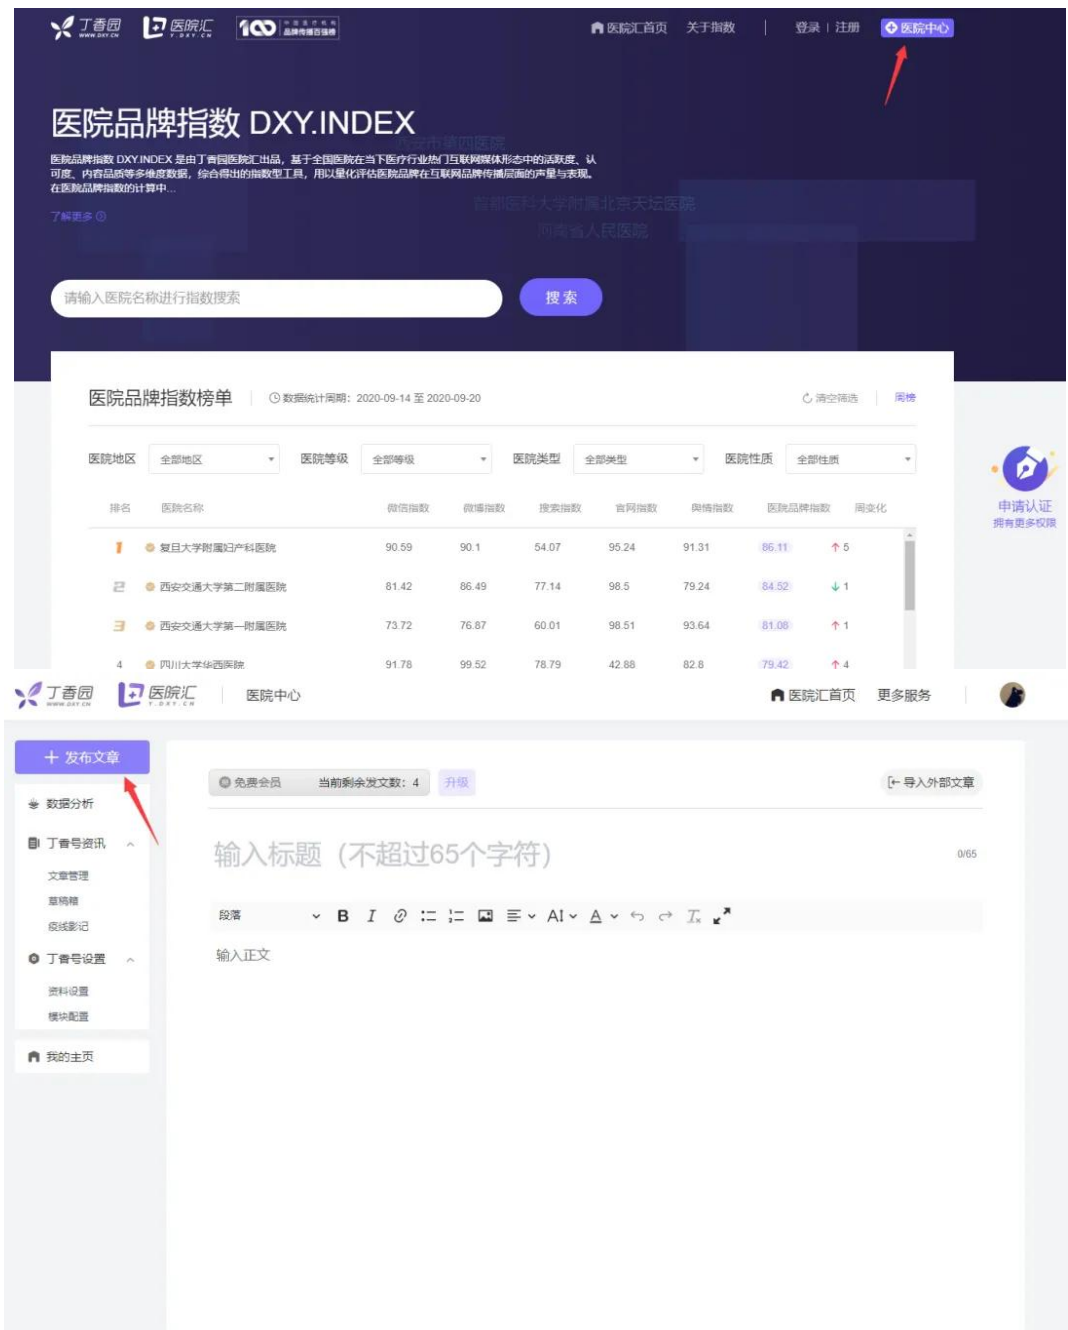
丁香园 WWW.DXY.CN 医院汇 Y.DXY.CN 100 中国医疗机构品牌传播百强榜

医院汇首页 关于指数 | 登录 | 注册 医院中心

医院品牌指数 DXY.INDEX

医院品牌指数 DXY.INDEX 是由丁香园医院汇出品，基于全国医院在当下医疗行业热门互联网媒体形态中的活跃度、认可度、内容品质等多维度数据，综合得出的指数型工具，用以量化评估医院品牌在互联网品牌传播层面的声量与表现。在医院品牌指数的计算中...

了解更多

请输入医院名称进行指数搜索 搜索

医院品牌指数榜单 | 数据统计周期：2020-09-14 至 2020-09-20 清空筛选 周榜

医院地区 全部地区 医院等级 全部等级 医院类型 全部类型 医院性质 全部性质

| 排名 | 医院名称 | 微信指数 | 微博指数 | 搜索指数 | 官网指数 | 舆情指数 | 医院品牌指数 | 周变化 |
|---|---|---|---|---|---|---|---|---|
| 1 | 复旦大学附属妇产科医院 | 90.59 | 90.1 | 54.07 | 95.24 | 91.31 | 86.11 | ↑5 |
| 2 | 西安交通大学第二附属医院 | 81.42 | 86.49 | 77.14 | 98.5 | 79.24 | 84.52 | ↓1 |
| 3 | 西安交通大学第一附属医院 | 73.72 | 76.87 | 60.01 | 98.51 | 93.64 | 81.08 | ↑1 |
| 4 | 四川大学华西医院 | 91.78 | 99.52 | 78.79 | 42.88 | 82.8 | 79.42 | ↑4 |

申请认证 拥有更多权限

丁香园 WWW.DXY.CN 医院汇 Y.DXY.CN 医院中心 医院汇首页 更多服务

+ 发布文章

数据分析
丁香号资讯
文章管理
草稿箱
痕迹影记
丁香号设置
资料设置
模块配置
我的主页

免费会员 当前剩余发文数：4 升级 导入外部文章

输入标题（不超过65个字符） 0/65

段落 B I

输入正文